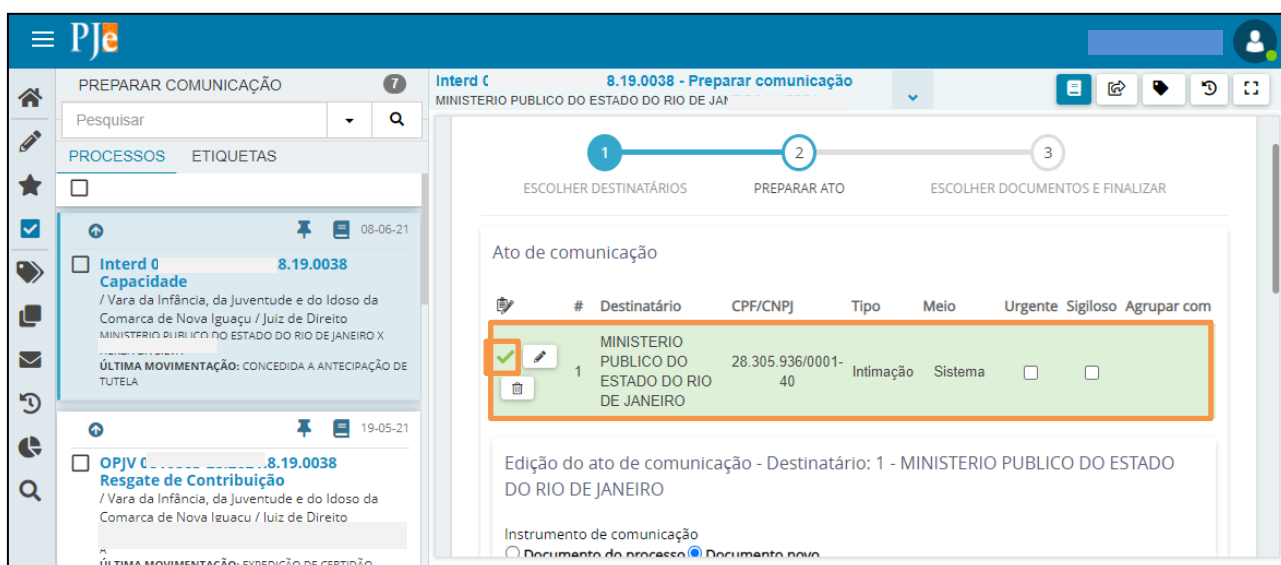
PJe

PREPARAR COMUNICAÇÃO 7

Pesquisar

PROCESSOS ETIQUETAS

08-06-21

Interd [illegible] 8.19.0038 Capacidade
/ Vara da Infância, da Juventude e do Idoso da Comarca de Nova Iguaçu / Juiz de Direito
MINISTERIO PUBLICO DO ESTADO DO RIO DE JANEIRO X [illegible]
ÚLTIMA MOVIMENTAÇÃO: CONCEDIDA A ANTECIPAÇÃO DE TUTELA

19-05-21

OPJV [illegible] 8.19.0038 Resgate de Contribuição
/ Vara da Infância, da Juventude e do Idoso da Comarca de Nova Iguaçu / Juiz de Direito
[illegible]
ÚLTIMA MOVIMENTAÇÃO: EXPEDIÇÃO DE CERTIDÃO

Interd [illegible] 8.19.0038 - Preparar comunicação
MINISTERIO PUBLICO DO ESTADO DO RIO DE JAN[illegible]

1 ESCOLHER DESTINATÁRIOS
2 PREPARAR ATO
3 ESCOLHER DOCUMENTOS E FINALIZAR

Ato de comunicação

| | # | Destinatário | CPF/CNPJ | Tipo | Meio | Urgente | Sigiloso | Agrupar com |
|---|---|---|---|---|---|---|---|---|
| | 1 | MINISTERIO PUBLICO DO ESTADO DO RIO DE JANEIRO | 28.305.936/0001-40 | Intimação | Sistema | | | |

Edição do ato de comunicação - Destinatário: 1 - MINISTERIO PUBLICO DO ESTADO DO RIO DE JANEIRO

Instrumento de comunicação
Documento do processo Documento novo